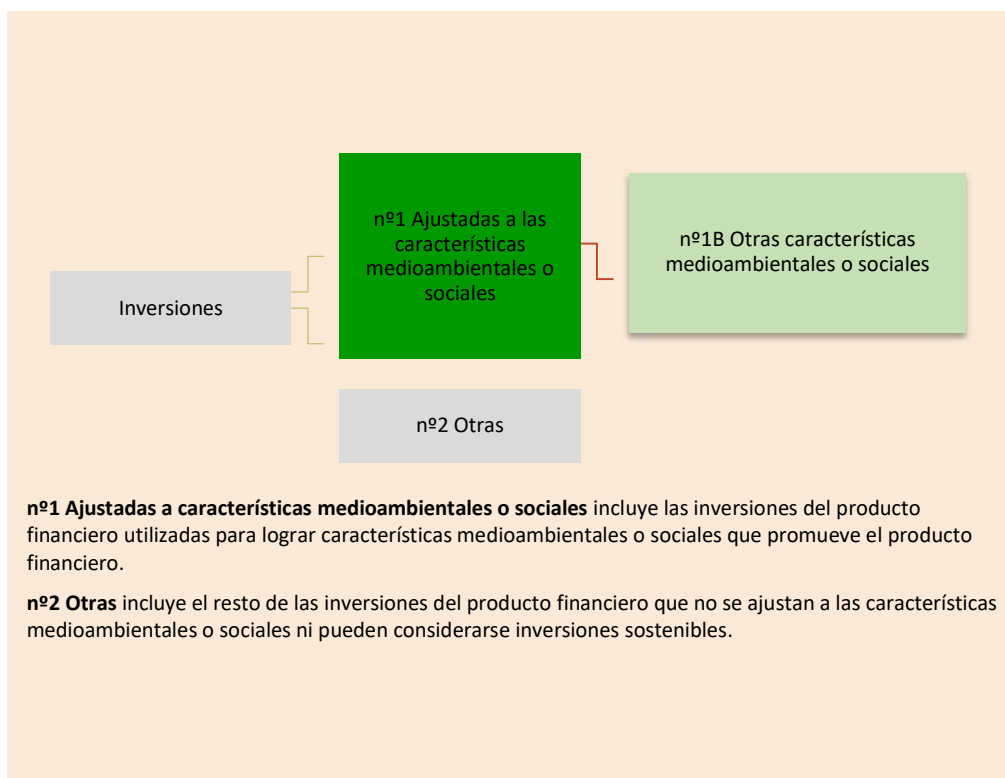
nº1 Ajustadas a las características medioambientales o sociales

Inversiones

nº1B Otras características medioambientales o sociales

nº2 Otras

**nº1 Ajustadas a características medioambientales o sociales** incluye las inversiones del producto financiero utilizadas para lograr características medioambientales o sociales que promueve el producto financiero.

**nº2 Otras** incluye el resto de las inversiones del producto financiero que no se ajustan a las características medioambientales o sociales ni pueden considerarse inversiones sostenibles.